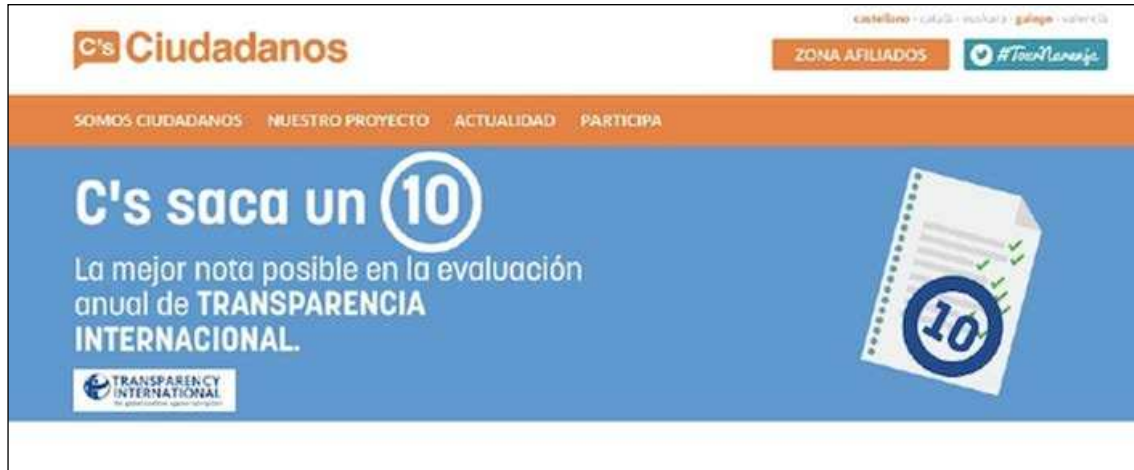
castellano · català · euskara · galego · valencià

C's Ciudadanos

ZONA AFILIADOS

#TocaNaranja

SOMOS CIUDADANOS NUESTRO PROYECTO ACTUALIDAD PARTICIPA

C's saca un 10

La mejor nota posible en la evaluación anual de TRANSPARENCIA INTERNACIONAL.

TRANSPARENCY INTERNATIONAL
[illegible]

10